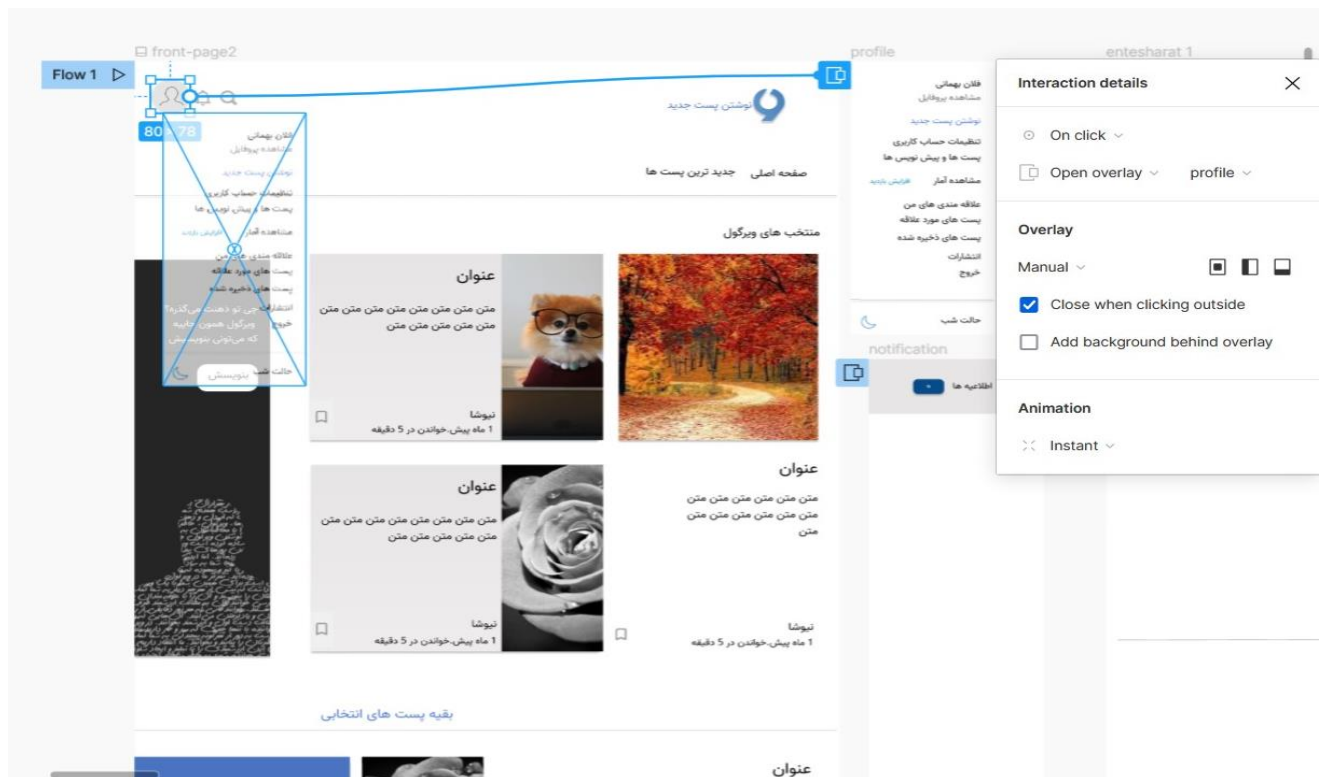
front-page2

profile

entesharat 1

Flow 1

80 × 78

نوشتن پست جدید

صفحه اصلی جدید ترین پست ها

منتخب های ویرگول

عنوان

متن متن متن متن متن متن متن متن متن متن متن متن

نیوشا
1 ماه پیش-خواندن در 5 دقیقه

عنوان

متن متن متن متن متن متن متن متن متن متن متن متن

نیوشا
1 ماه پیش-خواندن در 5 دقیقه

عنوان

متن متن متن متن متن متن متن متن متن متن متن متن متن

نیوشا
1 ماه پیش-خواندن در 5 دقیقه

بقیه پست های انتخابی

عنوان

فلان بهمانی
مشاهده پروفایل
نوشتن پست جدید
تنظیمات حساب کاربری
پست ها و پیش نویس ها
مشاهده آمار
افزایش بازدید
علاقه مندی های من
پست های مورد علاقه
پست های ذخیره شده
انتشارات
خروج
حالت شب

فلان بهمانی
مشاهده پروفایل
نوشتن پست جدید
تنظیمات حساب کاربری
پست ها و پیش نویس ها
مشاهده آمار
افزایش بازدید
علاقه مندی های من
پست های مورد علاقه
پست های ذخیره شده
انتشارات
خروج
چی تو ذهنت می‌گذره؟ ویرگول همون جاییه که می‌تونی بنویسیش
بنویسش
حالت شب

notification

اطلاعیه ها

Interaction details

On click

Open overlay profile

Overlay

Manual

Close when clicking outside

Add background behind overlay

Animation

Instant